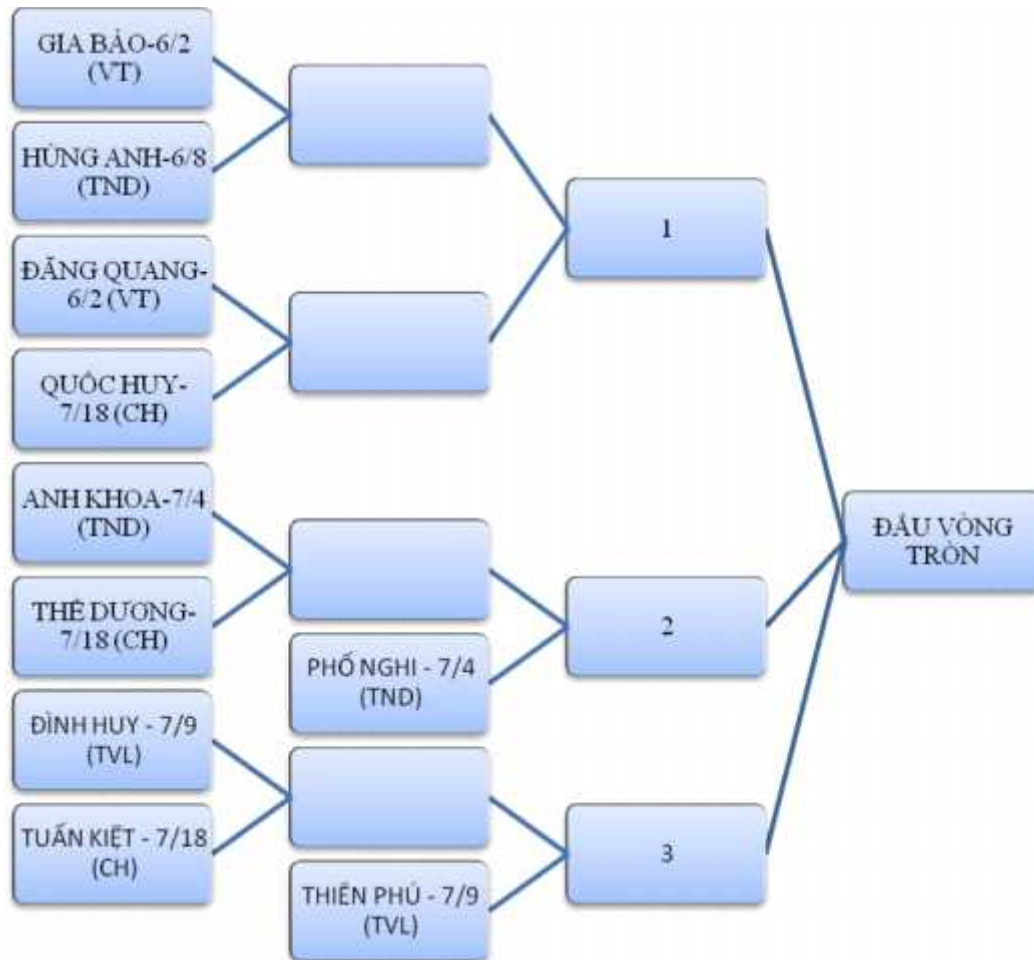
GIA BẢO-6/2 (VT)

HÙNG ANH-6/8 (TND)

ĐĂNG QUANG-6/2 (VT)

QUỐC HUY-7/18 (CH)

ANH KHOA-7/4 (TND)

THẾ DƯƠNG-7/18 (CH)

PHỐ NGHI - 7/4 (TND)

ĐÌNH HUY - 7/9 (TVL)

TUẤN KIỆT - 7/18 (CH)

THIÊN PHÚ - 7/9 (TVL)

1

2

3

ĐẤU VÒNG TRÒN